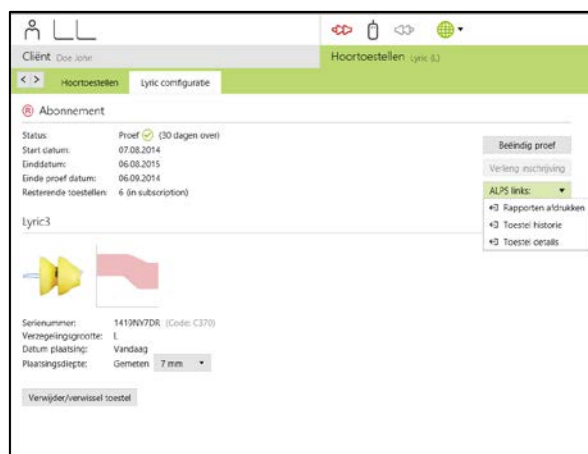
Cliënt Doe Jone

Hoortoestellen Lyric (L)

< >

Hoortoestellen

Lyric configuratie

Ⓡ Abonnement

Status: Proef (30 dagen over)
Start datum: 07.08.2014
Einddatum: 06.08.2015
Einde proef datum: 06.09.2014
Resterende toestellen: 6 (in subscription)

Beëindig proef

Verleng inschrijving

ALPS links:

Rapporten afdrukken

Toestel historie

Toestel details

Lyric3

Serienummer: 1419NY7DR (Code: C370)
Verzegelingsgrootte: L
Datum plaatsing: Vandaag
Plaatsingsdiepte: Gemeten 7 mm

Verwijder/verwissel toestel